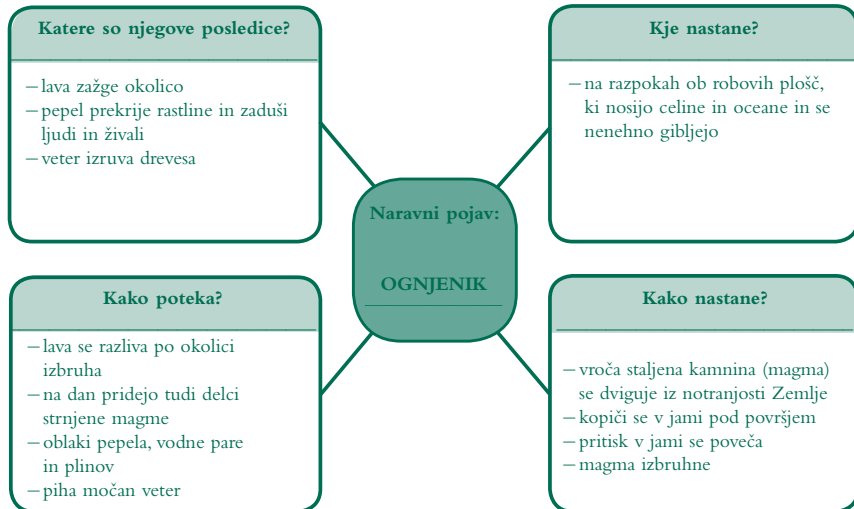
Katere so njegove posledice?

– lava zažge okolico
– pepel prekrije rastline in zaduši ljudi in živali
– veter izruva drevesa

Kje nastane?

– na razpokah ob robovih plošč, ki nosijo celine in oceane in se nenehno gibljejo

Naravni pojav:

OGNJENIK

Kako poteka?

– lava se razliva po okolici izbruha
– na dan pridejo tudi delci strnjene magme
– oblaki pepela, vodne pare in plinov
– piha močan veter

Kako nastane?

– vroča staljena kamnina (magma) se dviguje iz notranjosti Zemlje
– kopiči se v jami pod površjem
– pritisk v jami se poveča
– magma izbruhne